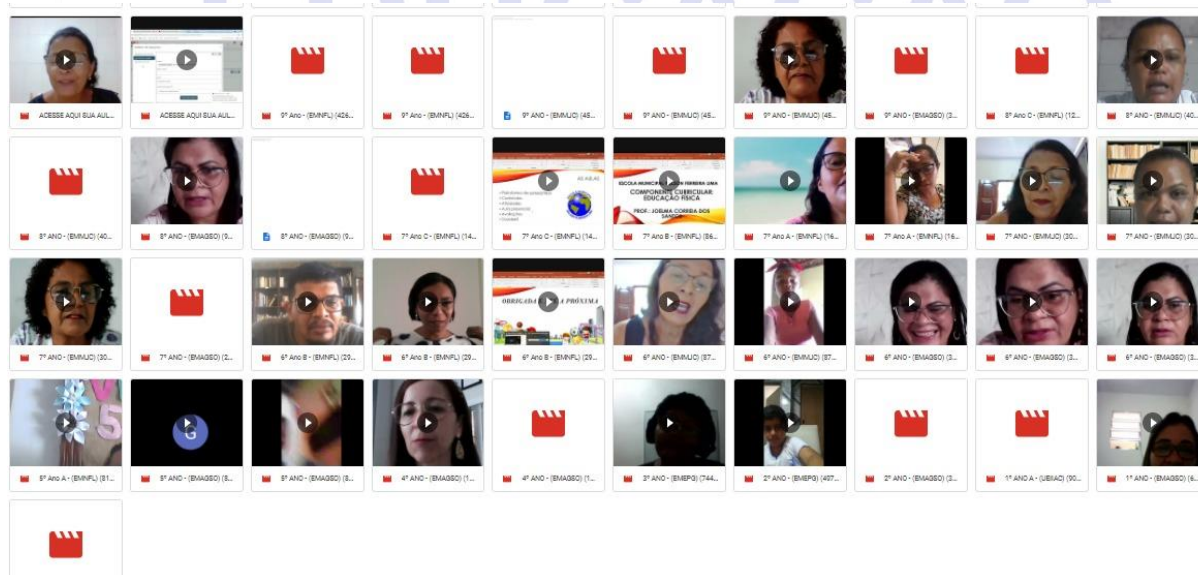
ACESSE AQUI SUA AUL...
ACESSE AQUI SUA AUL...
9º Ano - (EMNFL) (426...
9º Ano - (EMNFL) (426...
9º ANO - (EMMJC) (45...
9º ANO - (EMMJC) (45...
9º ANO - (EMMJC) (45...
9º ANO - (EMAGSO) (3...
8º Ano C - (EMNFL) (12...
8º ANO - (EMMJC) (40...

8º ANO - (EMMJC) (40...
8º ANO - (EMAGSO) (9...
8º ANO - (EMAGSO) (9...
7º Ano C - (EMNFL) (14...
7º Ano C - (EMNFL) (14...
ESCOLA MUNICIPAL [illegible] FERREIRA LIMA
COMPONENTE CURRICULAR: EDUCAÇÃO FÍSICA
PROF.: JOELMA CORREIA DOS SANTOS
7º Ano B - (EMNFL) (86...
7º Ano A - (EMNFL) (16...
7º Ano A - (EMNFL) (16...
7º ANO - (EMMJC) (30...
7º ANO - (EMMJC) (30...

7º ANO - (EMMJC) (30...
7º ANO - (EMAGSO) (2...
6º Ano B - (EMNFL) (29...
6º Ano B - (EMNFL) (29...
OBRIGADA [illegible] PRÓXIMA
6º Ano B - (EMNFL) (29...
6º ANO - (EMMJC) (67...
6º ANO - (EMMJC) (67...
6º ANO - (EMAGSO) (3...
6º ANO - (EMAGSO) (3...
6º ANO - (EMAGSO) (3...

5º Ano A - (EMNFL) (61...
G
5º ANO - (EMAGSO) (8...
5º ANO - (EMAGSO) (8...
4º ANO - (EMAGSO) (1...
4º ANO - (EMAGSO) (1...
3º ANO - (EMEPG) (744...
2º ANO - (EMEPG) (487...
2º ANO - (EMAGSO) (3...
1º ANO A - (UEIAC) (90...
1º ANO - (EMAGSO) (6...